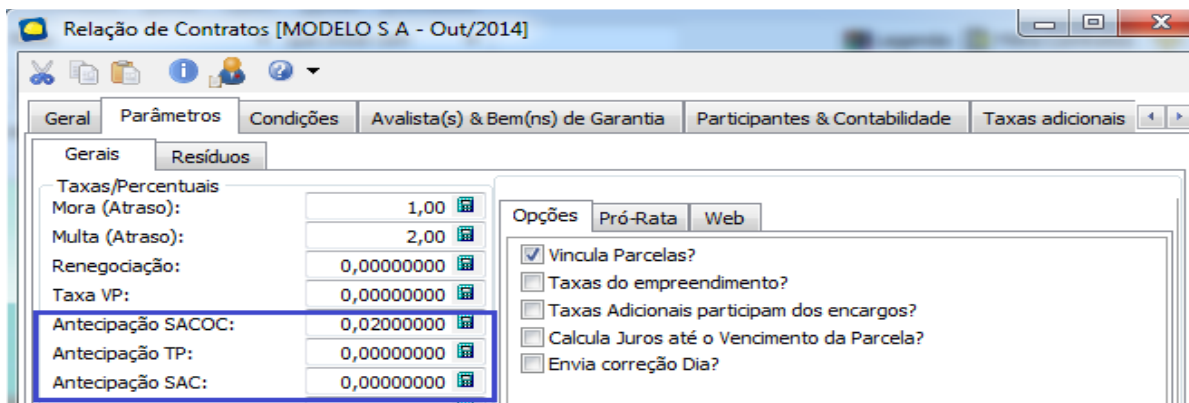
Relação de Contratos [MODELO S A - Out/2014]

Geral | Parâmetros | Condições | Avalista(s) & Bem(ns) de Garantia | Participantes & Contabilidade | Taxas adicionais

Gerais | Resíduos

Taxas/Percentuais

| | |
|---|---|
| Mora (Atraso): | 1,00 |
| Multa (Atraso): | 2,00 |
| Renegociação: | 0,00000000 |
| Taxa VP: | 0,00000000 |
| Antecipação SACOC: | 0,02000000 |
| Antecipação TP: | 0,00000000 |
| Antecipação SAC: | 0,00000000 |

Opções | Pró-Rata | Web

Vincula Parcelas?
Taxas do empreendimento?
Taxas Adicionais participam dos encargos?
Calcula Juros até o Vencimento da Parcela?
Envia correção Dia?